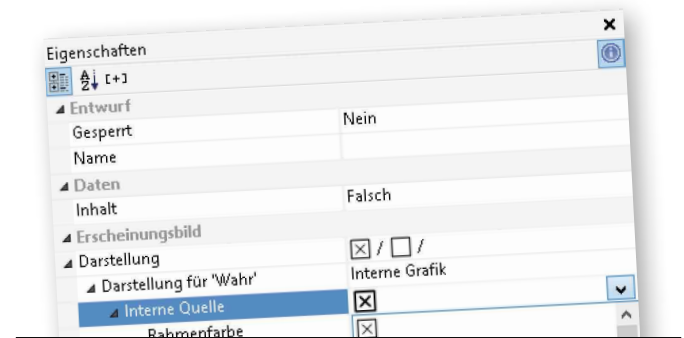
Eigenschaften

[+]

Entwurf

| | |
|---|---|
| Gesperrt | Nein |
| Name | |

Daten

| | |
|---|---|
| Inhalt | Falsch |

Erscheinungsbild

| | |
|---|---|
| Darstellung | ☒ / ☐ / |
| Darstellung für 'Wahr' | Interne Grafik |
| Interne Quelle | ☒ |
| Rahmenfarbe | ☒ |